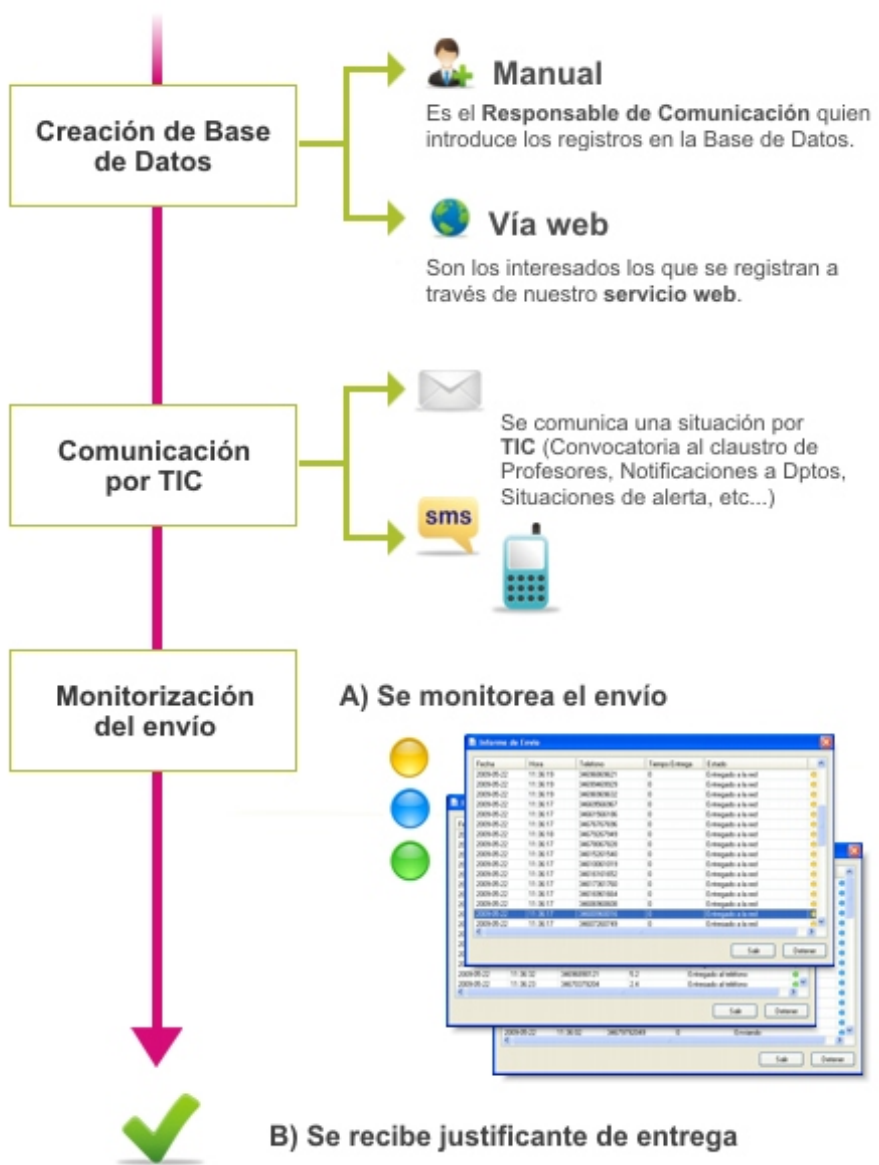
Creación de Base de Datos

Manual

Es el **Responsable de Comunicación** quien introduce los registros en la Base de Datos.

Vía web

Son los interesados los que se registran a través de nuestro **servicio web**.

Comunicación por TIC

sms

Se comunica una situación por **TIC** (Convocatoria al claustro de Profesores, Notificaciones a Dptos, Situaciones de alerta, etc...)

Monitorización del envío

A) Se monitorea el envío

Informe de Envío

| Fecha | Hora | Teléfono | Tiempo Entrega | Estado |
|---|---|---|---|---|
| 2009-05-22 | 11:36:19 | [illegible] | 0 | Entregado a la red |
| 2009-05-22 | 11:36:19 | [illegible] | 0 | Entregado a la red |
| 2009-05-22 | 11:36:19 | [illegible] | 0 | Entregado a la red |
| 2009-05-22 | 11:36:17 | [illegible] | 0 | Entregado a la red |
| 2009-05-22 | 11:36:17 | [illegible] | 0 | Entregado a la red |
| 2009-05-22 | 11:36:17 | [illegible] | 0 | Entregado a la red |
| 2009-05-22 | 11:36:18 | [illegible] | 0 | Entregado a la red |
| 2009-05-22 | 11:36:17 | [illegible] | 0 | Entregado a la red |
| 2009-05-22 | 11:36:17 | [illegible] | 0 | Entregado a la red |
| 2009-05-22 | 11:36:17 | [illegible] | 0 | Entregado a la red |
| 2009-05-22 | 11:36:17 | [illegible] | 0 | Entregado a la red |
| 2009-05-22 | 11:36:17 | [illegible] | 0 | Entregado a la red |
| 2009-05-22 | 11:36:17 | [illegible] | 0 | Entregado a la red |
| 2009-05-22 | 11:36:17 | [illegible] | 0 | Entregado a la red |
| 2009-05-22 | 11:36:17 | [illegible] | 0 | Entregado a la red |
| 2009-05-22 | 11:36:17 | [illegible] | 0 | Entregado a la red |
| 2009-05-22 | 11:36:17 | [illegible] | 0 | Entregado a la red |

Salir Detener

| 2009-05-22 | 11:36:32 | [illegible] | 5.2 | Entregado al teléfono |
|---|---|---|---|---|
| 2009-05-22 | 11:36:23 | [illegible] | 2.4 | Entregado al teléfono |

Salir Detener

| 2009-05-22 | 11:36:02 | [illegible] | 0 | Enviando |
|---|---|---|---|---|

Salir Detener

B) Se recibe justificante de entrega